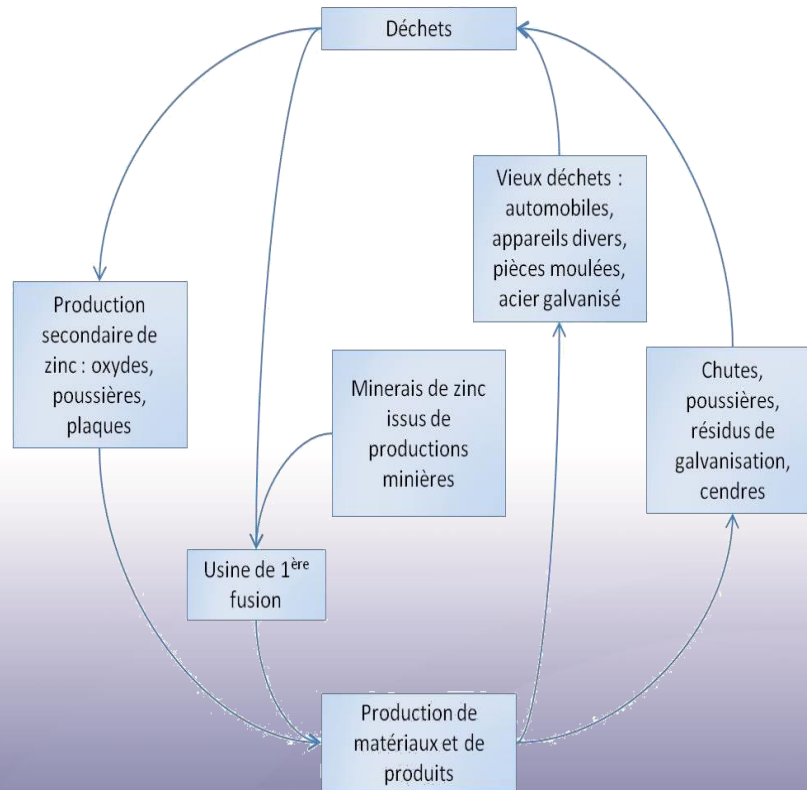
Déchets

Vieux déchets : automobiles, appareils divers, pièces moulées, acier galvanisé

Production secondaire de zinc : oxydes, poussières, plaques

Minerais de zinc issus de productions minières

Chutes, poussières, résidus de galvanisation, cendres

Usine de 1$^{ère}$ fusion

Production de matériaux et de produits